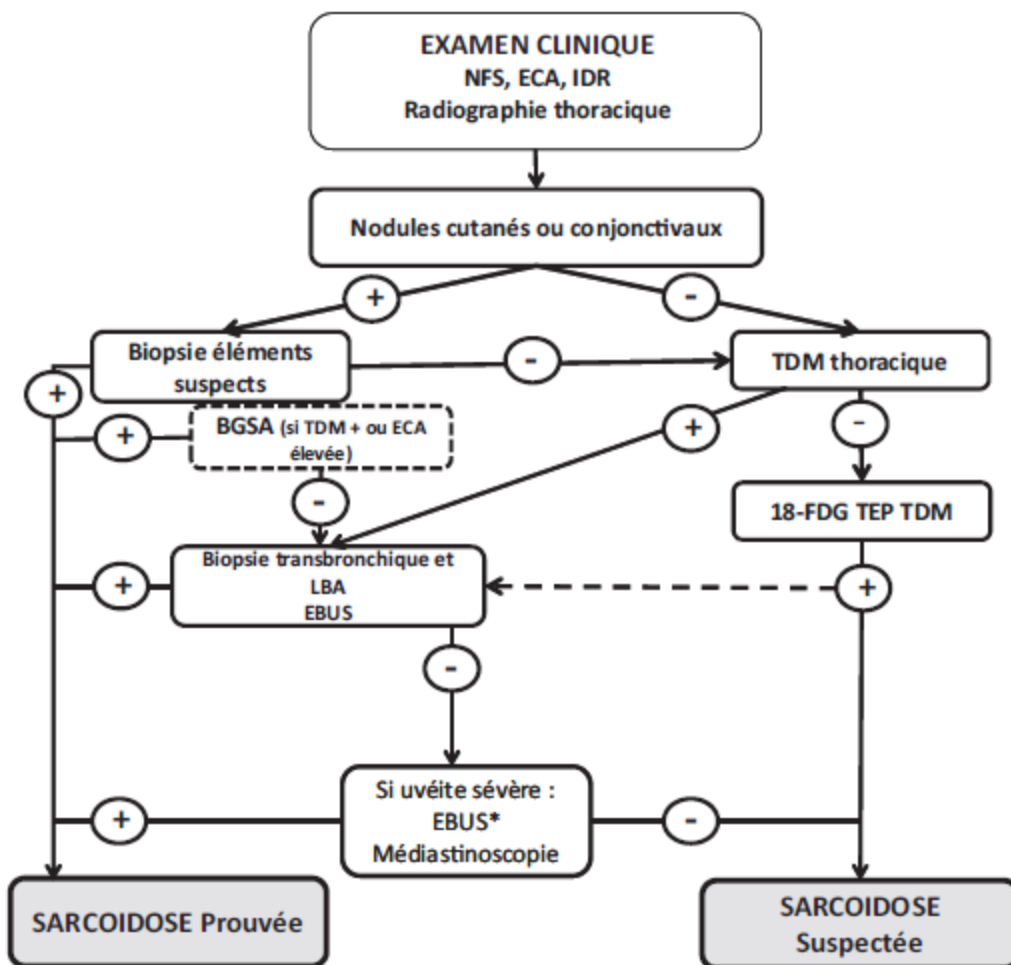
EXAMEN CLINIQUE
NFS, ECA, IDR
Radiographie thoracique

Nodules cutanés ou conjonctivaux

+

-

Biopsie éléments suspects

-

TDM thoracique

+

+

BGSA (si TDM + ou ECA élevée)

+

-

-

18-FDG TEP TDM

Biopsie transbronchique et LBA
EBUS

+

+

-

Si uvéite sévère :
EBUS*
Médiastinoscopie

+

-

SARCOIDOSE Prouvée

SARCOIDOSE Suspectée